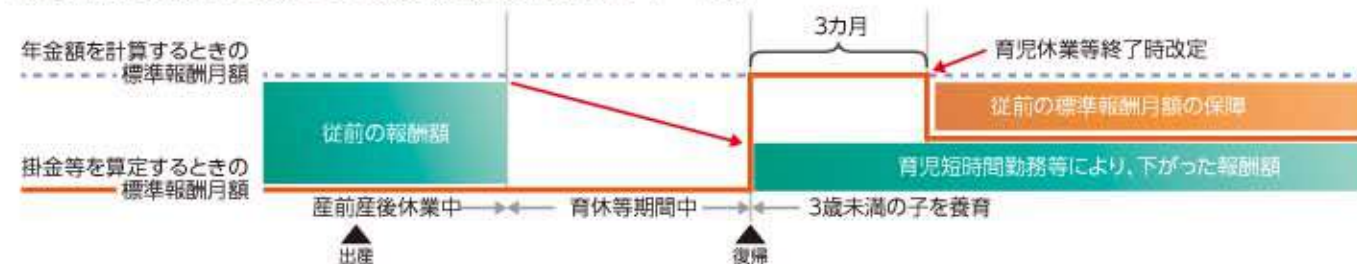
3カ月

年金額を計算するときの標準報酬月額

育児休業等終了時改定

従前の報酬額

従前の標準報酬月額の保障

掛金等を算定するときの標準報酬月額

育児短時間勤務等により、下がった報酬額

産前産後休業中

育休等期間中

3歳未満の子を養育

出産

復帰